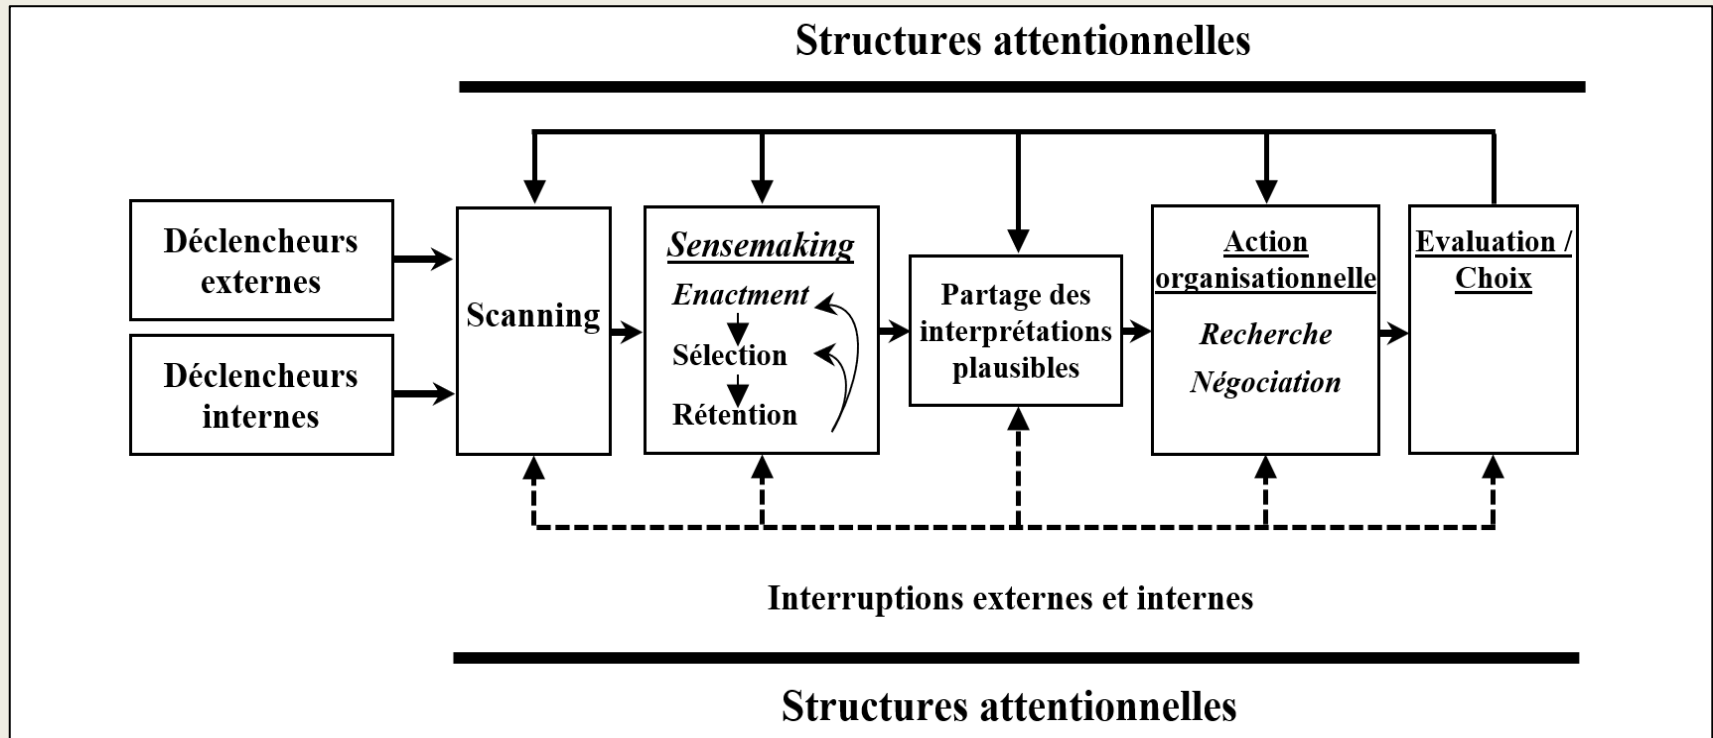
Structures attentionnelles

Déclencheurs externes

Déclencheurs internes

Scanning

Sensemaking

Enactment

Sélection

Rétention

Partage des interprétations plausibles

Action organisationnelle

Recherche

Négociation

Evaluation / Choix

Interruptions externes et internes

Structures attentionnelles